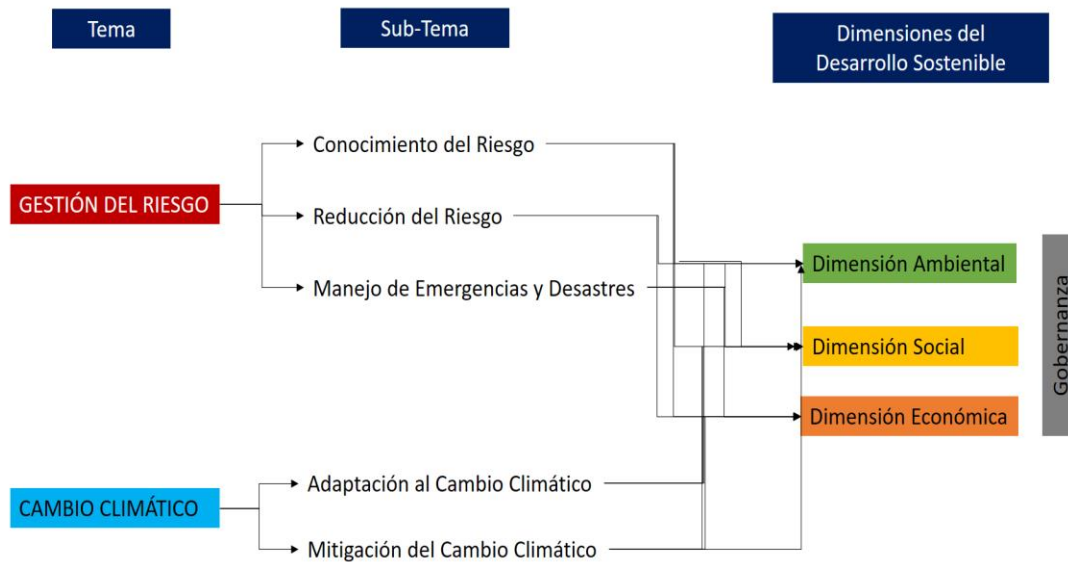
Tema

Sub-Tema

Dimensiones del Desarrollo Sostenible

Conocimiento del Riesgo

GESTIÓN DEL RIESGO

Reducción del Riesgo

Manejo de Emergencias y Desastres

Dimensión Ambiental

Dimensión Social

Dimensión Económica

Gobernanza

CAMBIO CLIMÁTICO

Adaptación al Cambio Climático

Mitigación del Cambio Climático